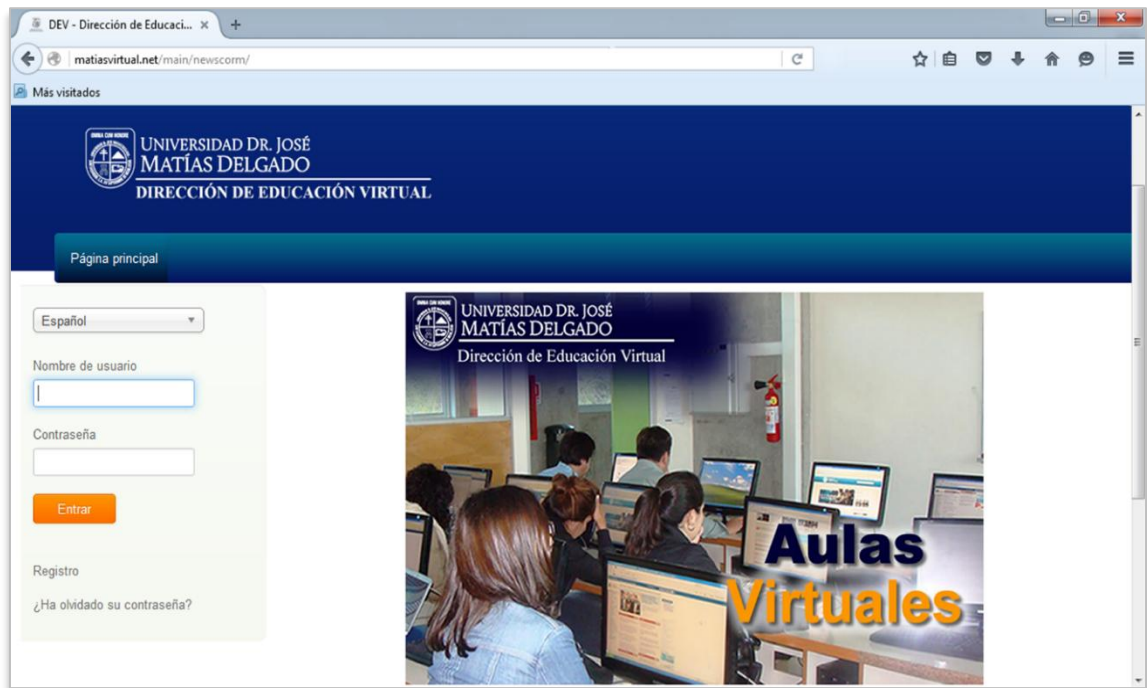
DEV - Dirección de Educaci... ×

matiasvirtual.net/main/newscorm/

Más visitados

UNIVERSIDAD DR. JOSÉ MATÍAS DELGADO
DIRECCIÓN DE EDUCACIÓN VIRTUAL

Página principal

Español

Nombre de usuario

Contraseña

Entrar

Registro

¿Ha olvidado su contraseña?

UNIVERSIDAD DR. JOSÉ MATÍAS DELGADO
Dirección de Educación Virtual

Aulas Virtuales